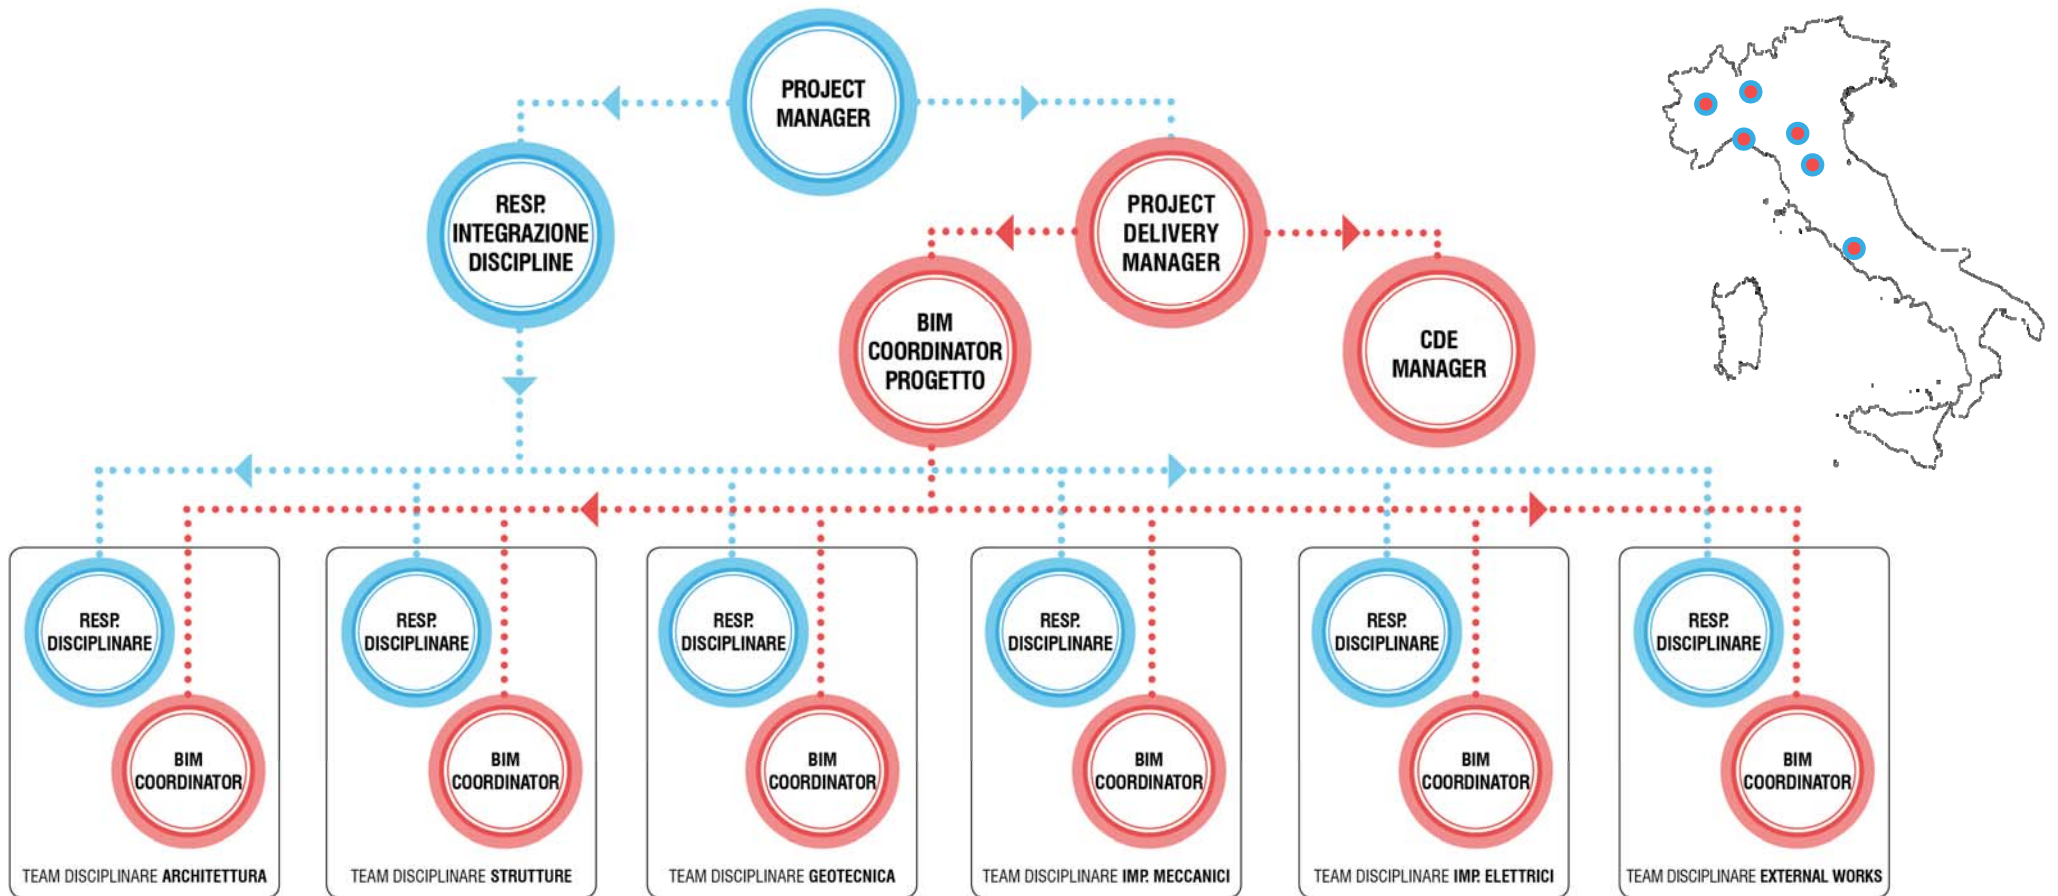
PROJECT MANAGER

RESP. INTEGRAZIONE DISCIPLINE

PROJECT DELIVERY MANAGER

BIM COORDINATOR PROGETTO

CDE MANAGER

RESP. DISCIPLINARE

BIM COORDINATOR

TEAM DISCIPLINARE ARCHITETTURA

RESP. DISCIPLINARE

BIM COORDINATOR

TEAM DISCIPLINARE STRUTTURE

RESP. DISCIPLINARE

BIM COORDINATOR

TEAM DISCIPLINARE GEOTECNICA

RESP. DISCIPLINARE

BIM COORDINATOR

TEAM DISCIPLINARE IMP. MECCANICI

RESP. DISCIPLINARE

BIM COORDINATOR

TEAM DISCIPLINARE IMP. ELETTRICI

RESP. DISCIPLINARE

BIM COORDINATOR

TEAM DISCIPLINARE EXTERNAL WORKS